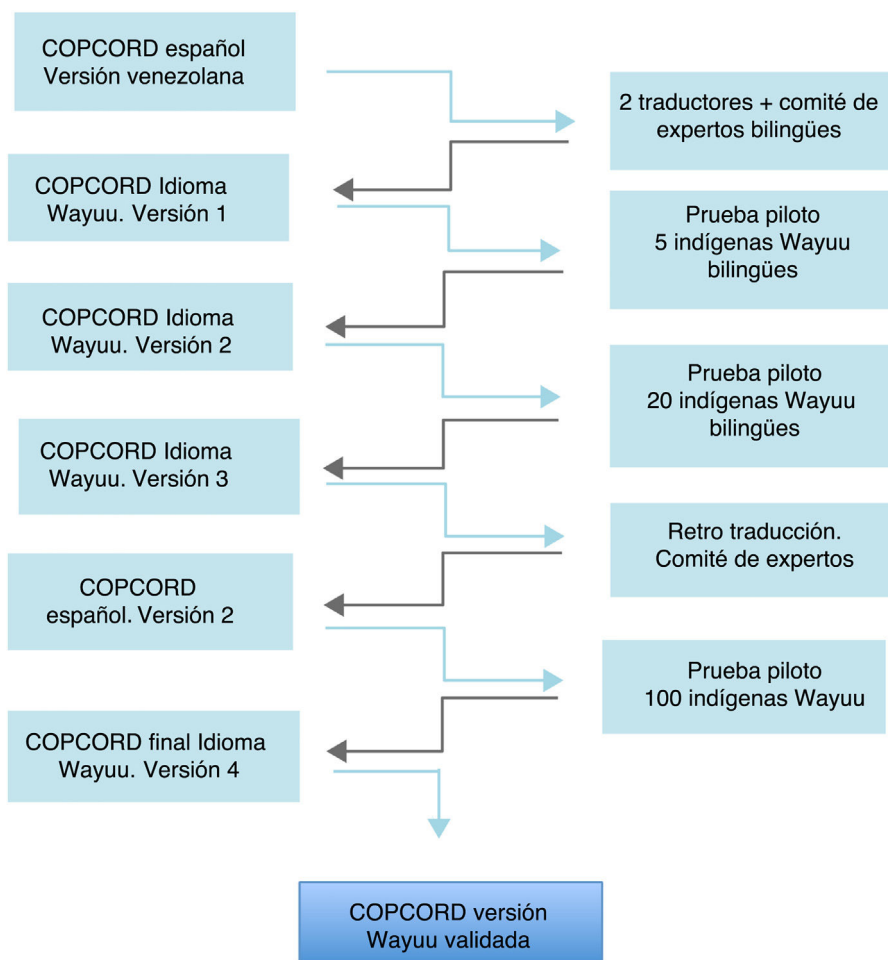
COPCORD español
Versión venezolana

2 traductores + comité de expertos bilingües

COPCORD Idioma Wayuu. Versión 1

Prueba piloto
5 indígenas Wayuu bilingües

COPCORD Idioma Wayuu. Versión 2

Prueba piloto
20 indígenas Wayuu bilingües

COPCORD Idioma Wayuu. Versión 3

Retro traducción.
Comité de expertos

COPCORD español. Versión 2

Prueba piloto
100 indígenas Wayuu

COPCORD final Idioma Wayuu. Versión 4

COPCORD versión Wayuu validada